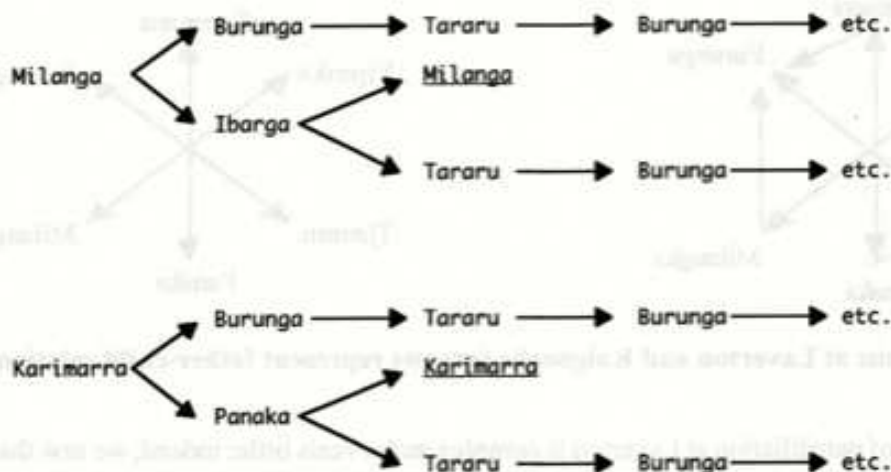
Milanga → Burunga → Tararu → Burunga → etc.
Milanga → Ibarga → Milanga
Ibarga → Tararu → Burunga → etc.

Karimarra → Burunga → Tararu → Burunga → etc.
Karimarra → Panaka → Karimarra
Panaka → Tararu → Burunga → etc.